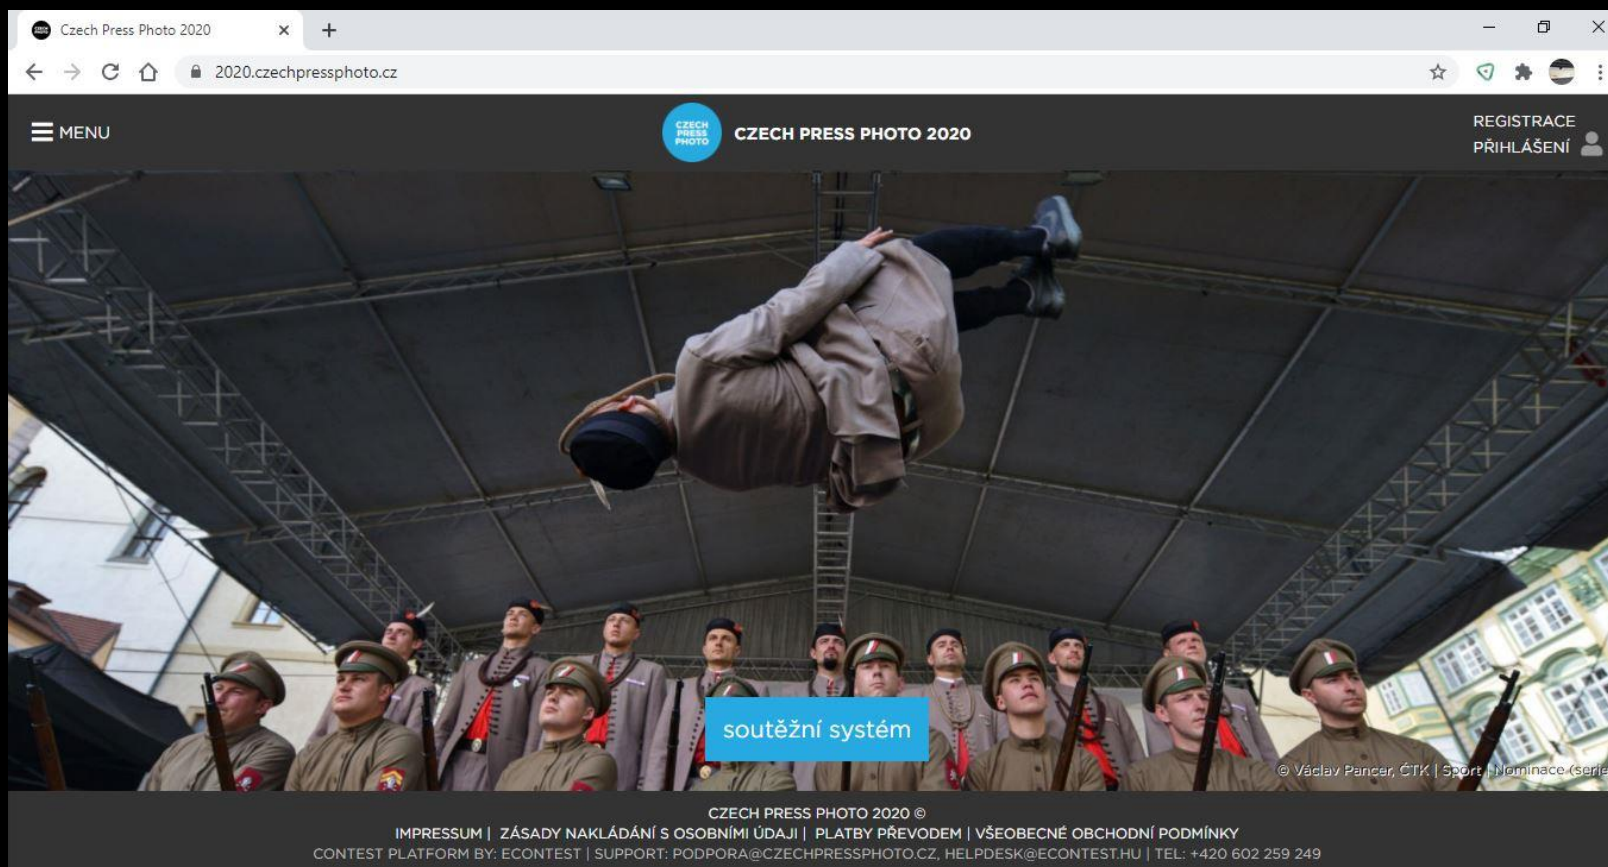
Czech Press Photo 2020

2020.czechpressphoto.cz

MENU

CZECH PRESS PHOTO

CZECH PRESS PHOTO 2020

REGISTRACE
PŘIHLÁŠENÍ

soutěžní systém

© Václav Pancer, ČTK | Sport | Nominace (serie

CZECH PRESS PHOTO 2020 ©
IMPRESSUM | ZÁSADY NAKLÁDÁNÍ S OSOBNÍMI ÚDAJI | PLATBY PŘEVODEM | VŠEOBECNÉ OBCHODNÍ PODMÍNKY
CONTEST PLATFORM BY: ECONTEST | SUPPORT: PODPORA@CZECHPRESSPHOTO.CZ, HELPDESK@ECONTEST.HU | TEL: +420 602 259 249